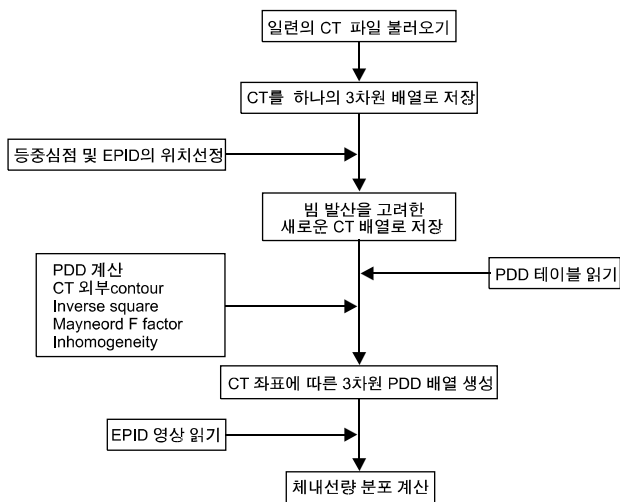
일련의 CT 파일 불러오기

CT를 하나의 3차원 배열로 저장

등중심점 및 EPID의 위치선정

빔 발산을 고려한
새로운 CT 배열로 저장

PDD 계산
CT 외부contour
Inverse square
Mayneord F factor
Inhomogeneity

PDD 테이블 읽기

CT 좌표에 따른 3차원 PDD 배열 생성

EPID 영상 읽기

체내선량 분포 계산